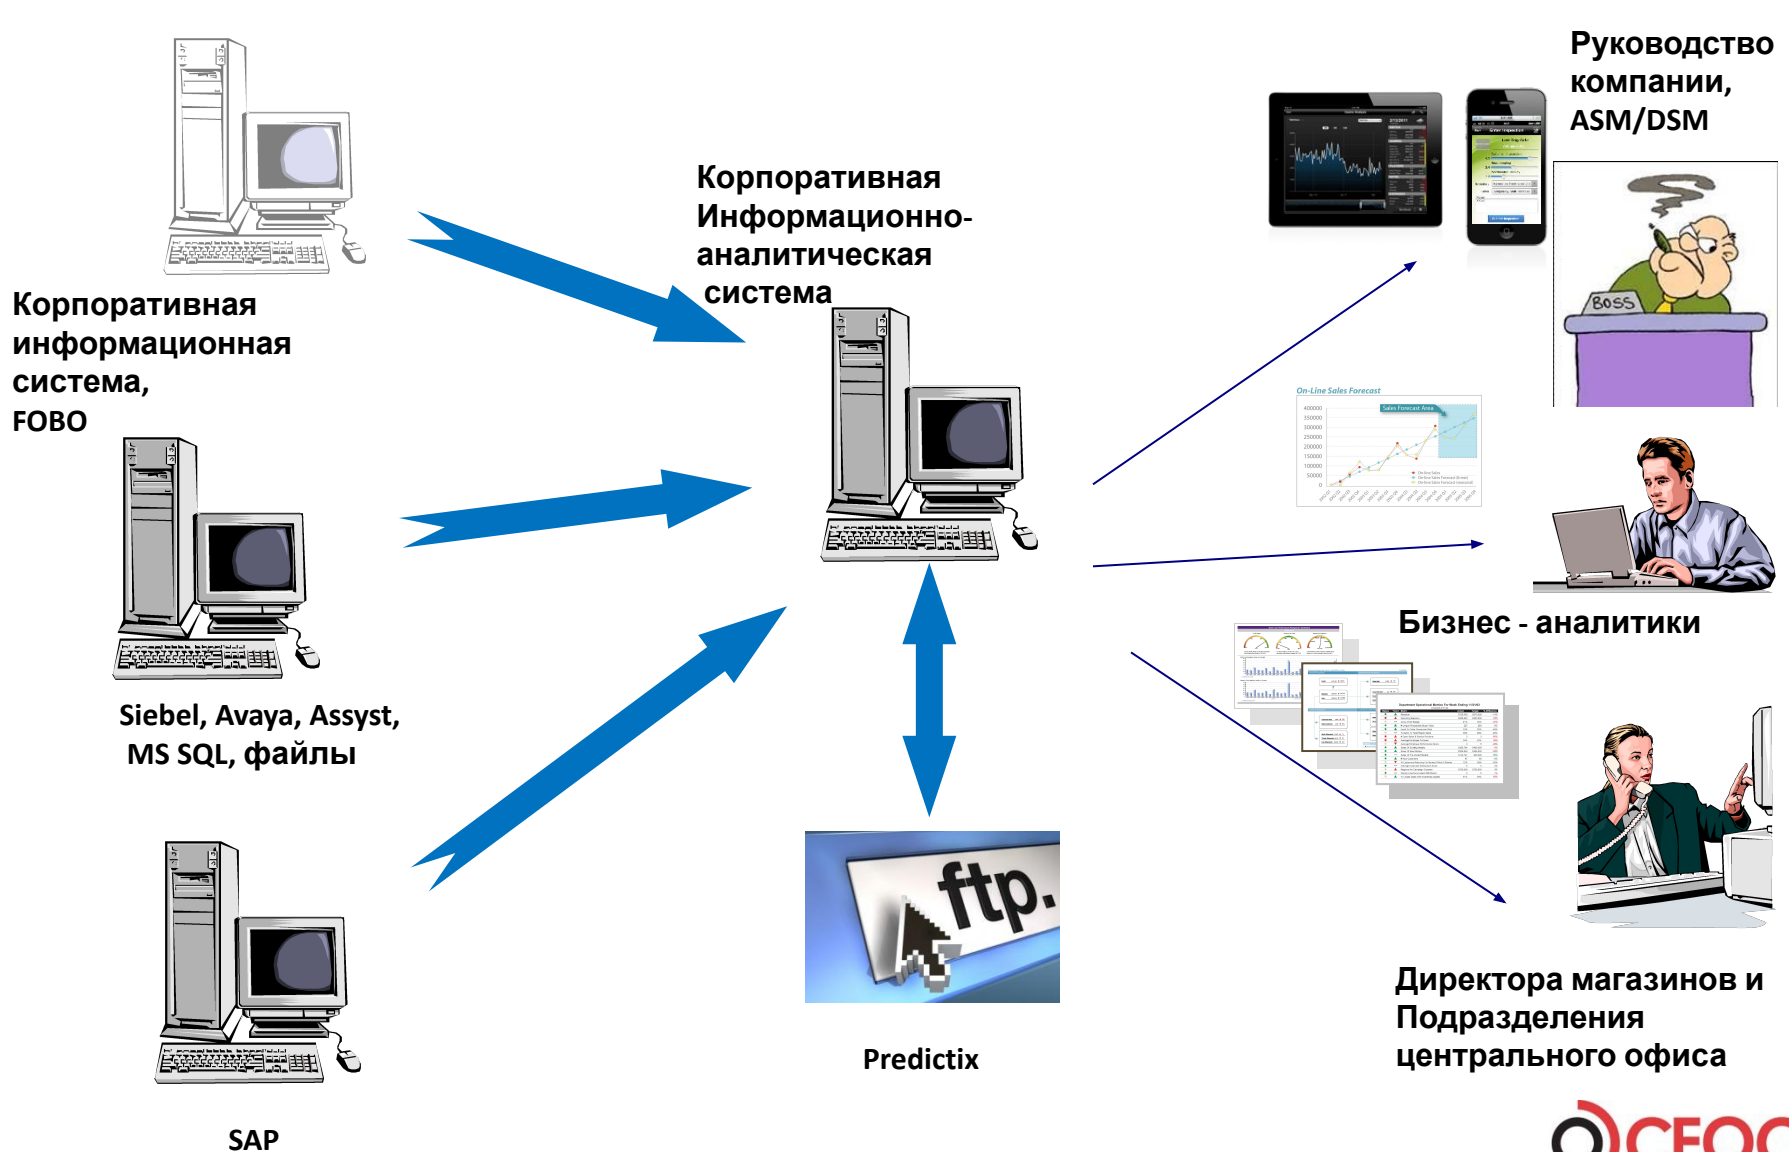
Корпоративная информационная система, FOBO

Siebel, Avaya, Assyst, MS SQL, файлы

SAP

Корпоративная Информационно-аналитическая система

ftp.

Predictix

Руководство компании, ASM/DSM

BOSS

On-Line Sales Forecast

Sales Forecast Area

Бизнес - аналитики

Директора магазинов и Подразделения центрального офиса

CFO